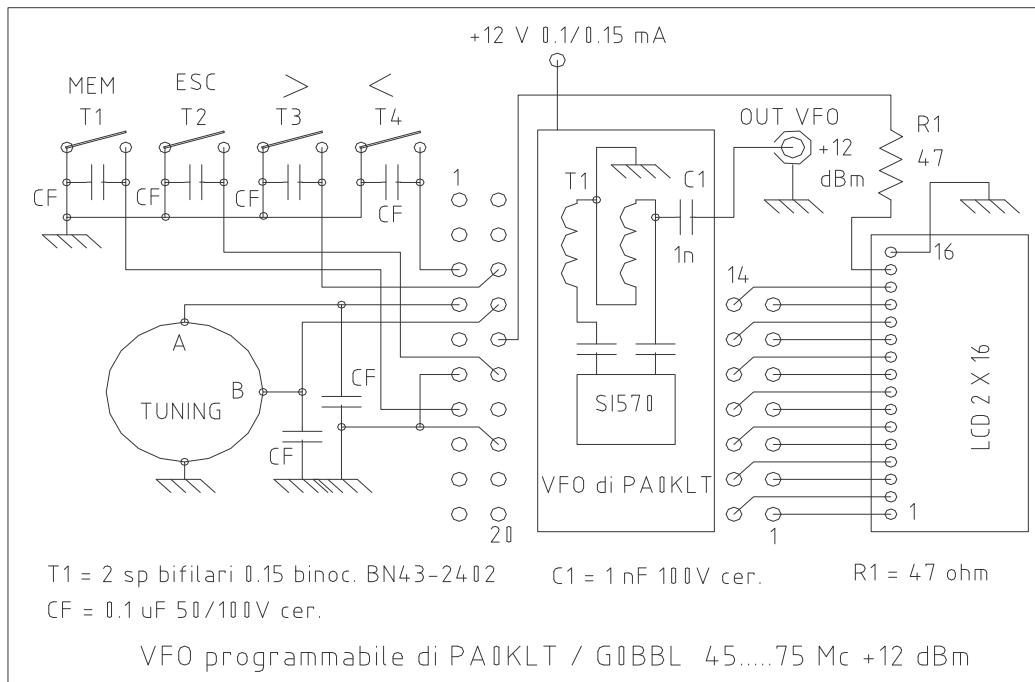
+12 V 0.1/0.15 mA

MEM ESC > <
T1 T2 T3 T4

CF CF CF CF

A
B
TUNING

CF
CF

1

20

T1 C1
1n

SI570

VFO di PA0KLT

OUT VFO
+12
dBm

R1
47

14

1

16

1

LCD 2 X 16

T1 = 2 sp bifilari 0.15 binoc. BN43-2402 C1 = 1 nF 100V cer. R1 = 47 ohm

CF = 0.1 uF 50/100V cer.

VFO programmabile di PA0KLT / G0BBL 45.....75 Mc +12 dBm